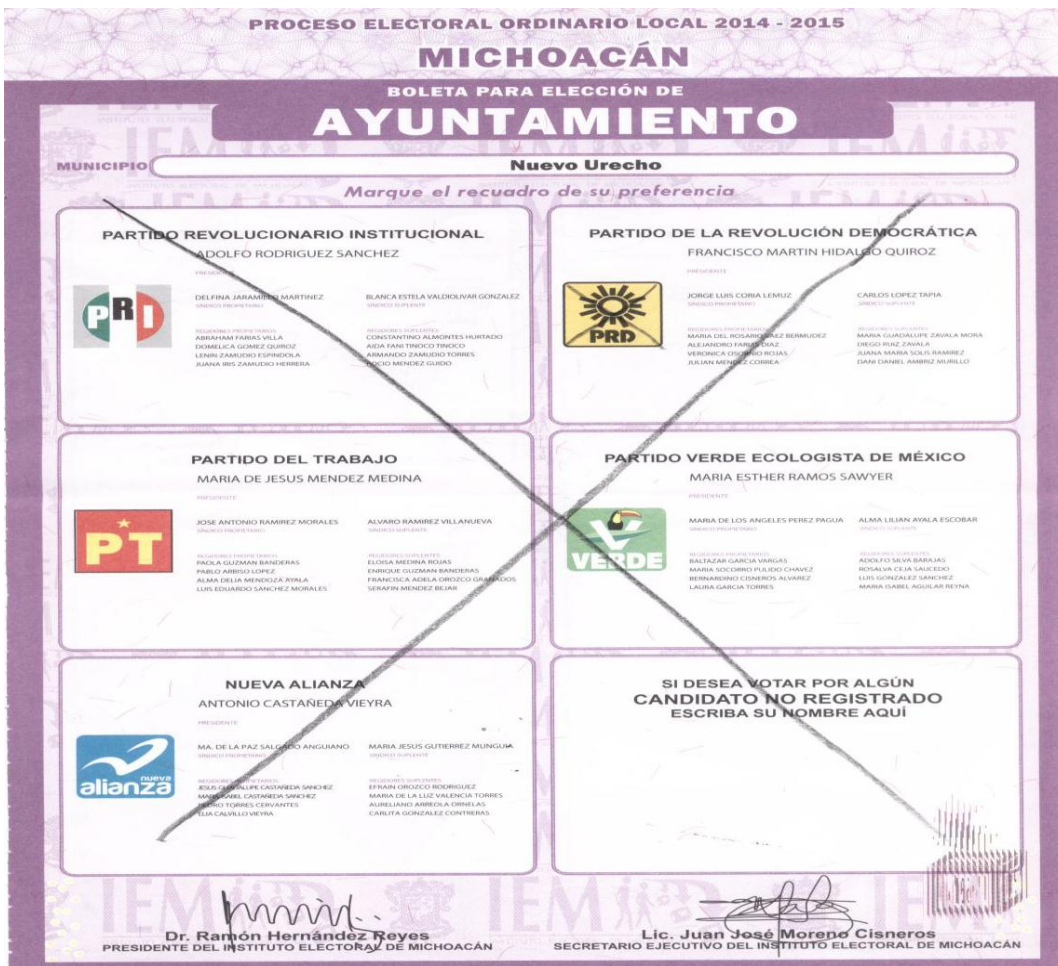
PROCESO ELECTORAL ORDINARIO LOCAL 2014 - 2015

MICHOACÁN

BOLETA PARA ELECCIÓN DE

AYUNTAMIENTO

MUNICIPIO Nuevo Urecho

Marque el recuadro de su preferencia

PARTIDO REVOLUCIONARIO INSTITUCIONAL
ADOLFO RODRIGUEZ SANCHEZ
PRESIDENTE

PRI

DELFINA JARAMILLO MARTINEZ
SINDICO PROPIETARIO

BLANCA ESTELA VALDIOLIVAR GONZALEZ
SINDICO SUPLENTE

REGIDORES PROPIETARIOS
ABRAHAM FARIAS VILLA
DOMELICA GOMEZ QUIROZ
LENIN ZAMUDIO ESPINDOLA
JUANA IRIS ZAMUDIO HERRERA

REGIDORES SUPLENTES
CONSTANTINO ALMONTES HURTADO
AIDA FANI TINOCO TINOCO
ARMANDO ZAMUDIO TORRES
ROCIO MENDEZ GUIDO

PARTIDO DE LA REVOLUCIÓN DEMOCRÁTICA
FRANCISCO MARTIN HIDALGO QUIROZ
PRESIDENTE

PRD

JORGE LUIS CORIA LEMUZ
SINDICO PROPIETARIO

CARLOS LOPEZ TAPIA
SINDICO SUPLENTE

REGIDORES PROPIETARIOS
MARIA DEL ROSARIO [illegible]EZ BERMUDEZ
ALEJANDRO FARIAS DIAZ
VERONICA OSORIO ROJAS
JULIAN MENDEZ CORREA

REGIDORES SUPLENTES
MARIA GUADALUPE ZAVALA MORA
DIEGO RUIZ ZAVALA
JUANA MARIA SOLIS RAMIREZ
DANI DANIEL AMBRIZ MURILLO

PARTIDO DEL TRABAJO
MARIA DE JESUS MENDEZ MEDINA
PRESIDENTE

PT

JOSE ANTONIO RAMIREZ MORALES
SINDICO PROPIETARIO

ALVARO RAMIREZ VILLANUEVA
SINDICO SUPLENTE

REGIDORES PROPIETARIOS
PAOLA GUZMAN BANDERAS
PABLO ARBISO LOPEZ
ALMA DELIA MENDOZA AYALA
LUIS EDUARDO SANCHEZ MORALES

REGIDORES SUPLENTES
ELOISA MEDINA ROJAS
ENRIQUE GUZMAN BANDERAS
FRANCISCA ADELA OROZCO GRANADOS
SERAFIN MENDEZ BEJAR

PARTIDO VERDE ECOLOGISTA DE MÉXICO
MARIA ESTHER RAMOS SAWYER
PRESIDENTE

VERDE

MARIA DE LOS ANGELES PEREZ PAGUA
SINDICO PROPIETARIO

ALMA LILIAN AYALA ESCOBAR
SINDICO SUPLENTE

REGIDORES PROPIETARIOS
BALTAZAR GARCIA VARGAS
MARIA SOCORRO PULIDO CHAVEZ
BERNARDINO CISNEROS ALVAREZ
LAURA GARCIA TORRES

REGIDORES SUPLENTES
ADOLFO SILVA BARAJAS
ROSALVA CEJA SAUCEDO
LUIS GONZALEZ SANCHEZ
MARIA ISABEL AGUILAR REYNA

NUEVA ALIANZA
ANTONIO CASTAÑEDA VIEYRA
PRESIDENTE

nueva alianza

MA. DE LA PAZ SALGADO ANGUIANO
SINDICO PROPIETARIO

MARIA JESUS GUTIERREZ MUNGUIA
SINDICO SUPLENTE

REGIDORES PROPIETARIOS
JESUS GUADALUPE CASTAÑEDA SANCHEZ
MARIBEL CASTAÑEDA SANCHEZ
PEDRO TORRES CERVANTES
ELIA CALVILLO VIEYRA

REGIDORES SUPLENTES
EFRAIN OROZCO RODRIGUEZ
MARIA DE LA LUZ VALENCIA TORRES
AURELIANO ARREOLA ORNELAS
CARLITA GONZALEZ CONTRERAS

SI DESEA VOTAR POR ALGÚN CANDIDATO NO REGISTRADO ESCRIBA SU NOMBRE AQUÍ

Dr. Ramón Hernández Reyes
PRESIDENTE DEL INSTITUTO ELECTORAL DE MICHOACÁN

Lic. Juan José Moreno Cisneros
SECRETARIO EJECUTIVO DEL INSTITUTO ELECTORAL DE MICHOACÁN